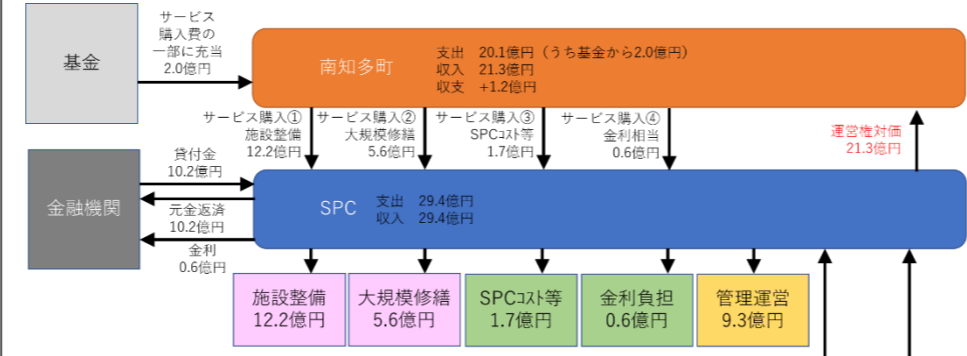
基金

サービス購入費の一部に充当
2.0億円

南知多町

支出　20.1億円（うち基金から2.0億円）
収入　21.3億円
収支　+1.2億円

サービス購入①
施設整備
12.2億円

サービス購入②
大規模修繕
5.6億円

サービス購入③
SPCコスト等
1.7億円

サービス購入④
金利相当
0.6億円

運営権対価
21.3億円

金融機関

貸付金
10.2億円

元金返済
10.2億円

金利
0.6億円

SPC

支出　29.4億円
収入　29.4億円

施設整備
12.2億円

大規模修繕
5.6億円

SPCコスト等
1.7億円

金利負担
0.6億円

管理運営
9.3億円